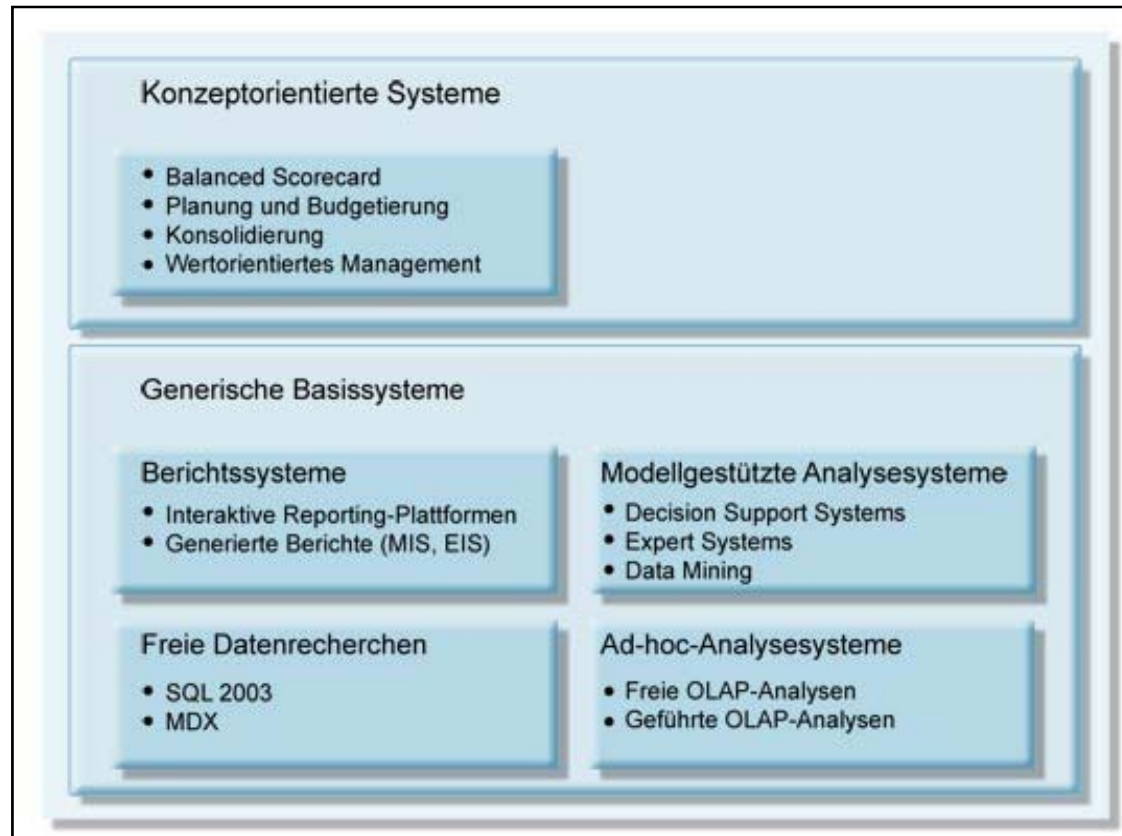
Konzeptorientierte Systeme

- Balanced Scorecard
- Planung und Budgetierung
- Konsolidierung
- Wertorientiertes Management

Generische Basissysteme

Berichtssysteme
- Interaktive Reporting-Plattformen
- Generierte Berichte (MIS, EIS)

Modellgestützte Analysesysteme
- Decision Support Systems
- Expert Systems
- Data Mining

Freie Datenrecherchen
- SQL 2003
- MDX

Ad-hoc-Analysesysteme
- Freie OLAP-Analysen
- Geführte OLAP-Analysen